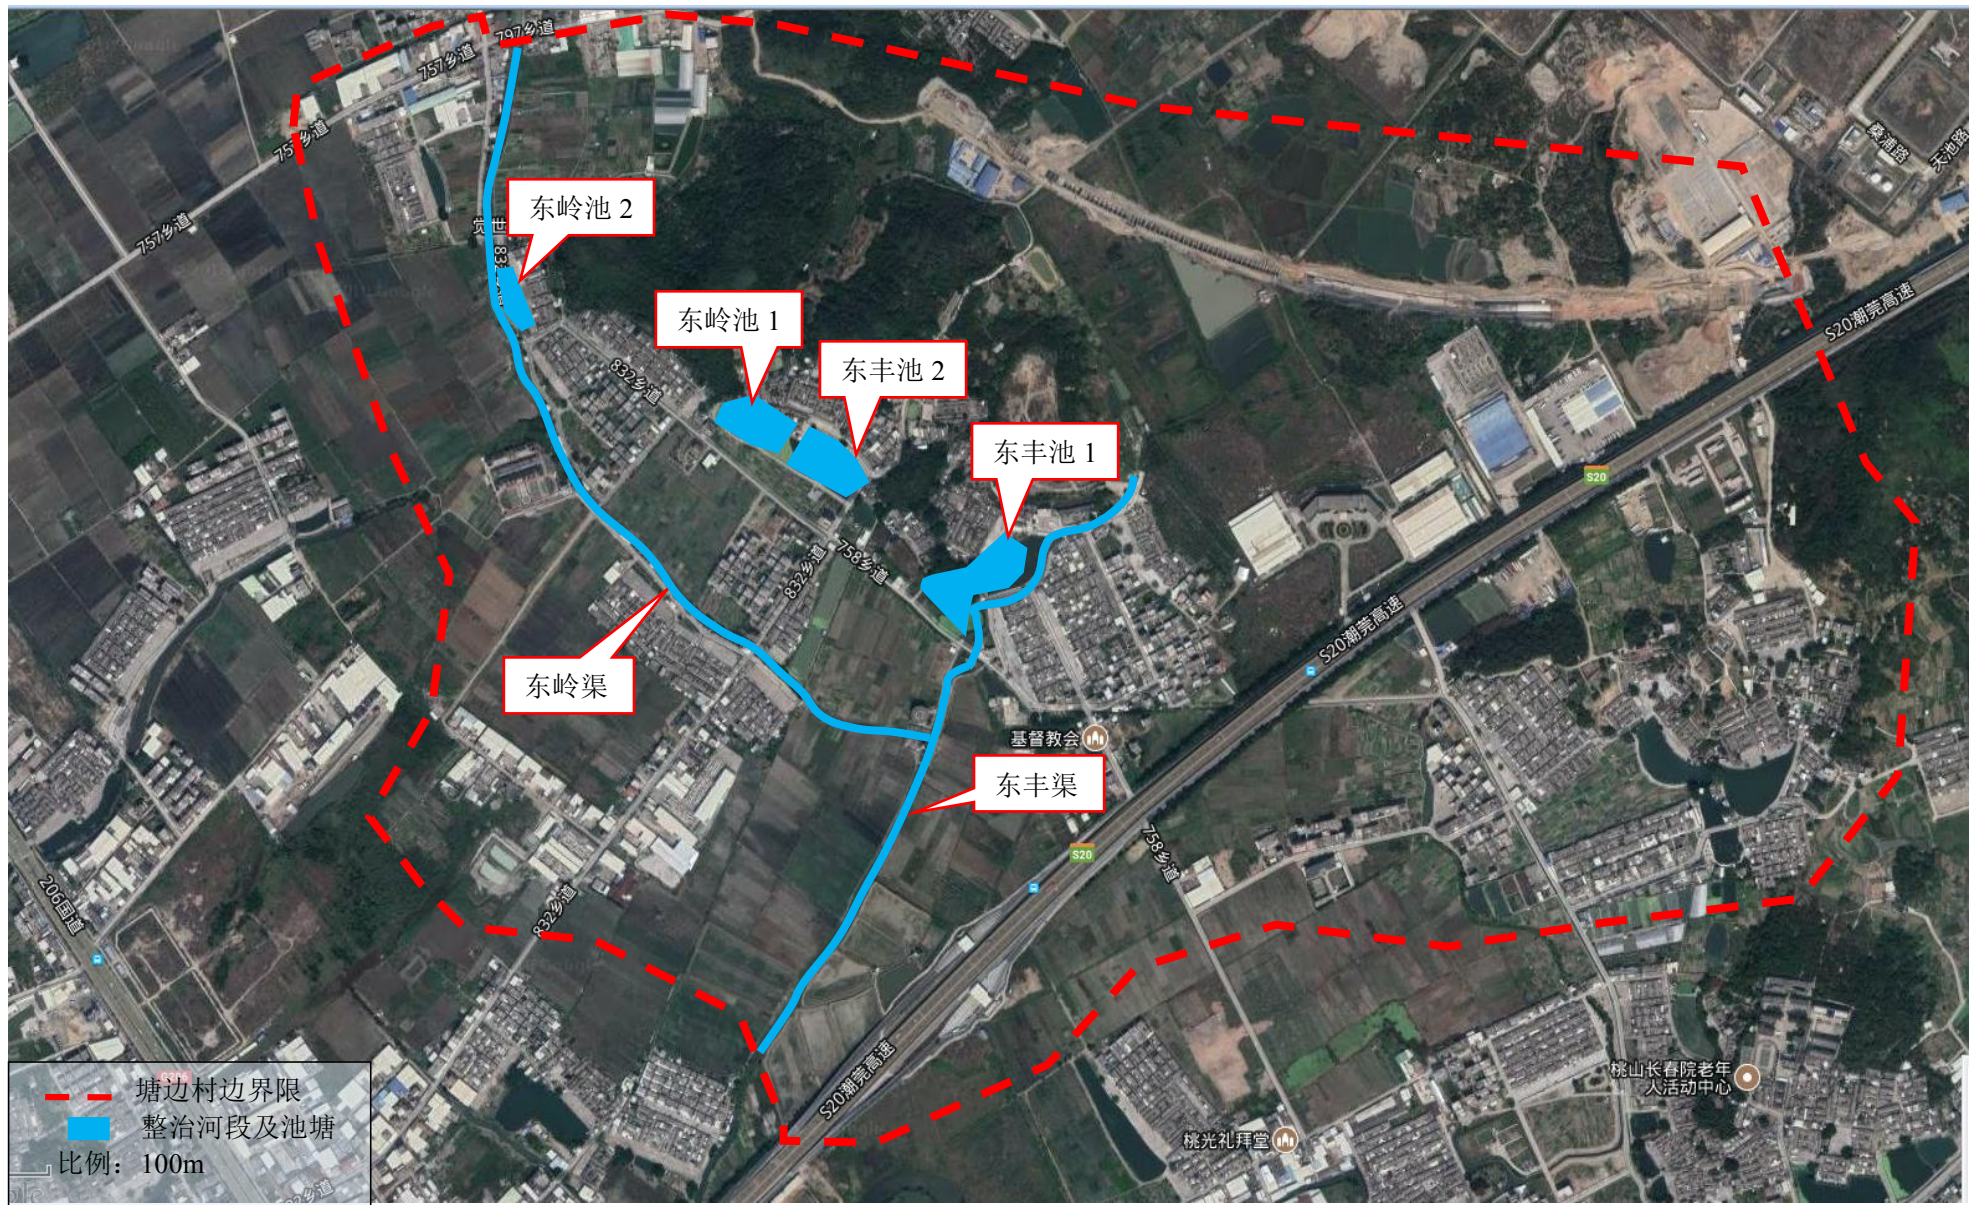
797乡道
757乡道
757乡道
757乡道
东岭池 2
832乡道
东岭池 1
东丰池 2
832乡道
东丰池 1
758乡道
832乡道
东岭渠
基督教会
东丰渠
S20潮莞高速
S20
S20潮莞高速
S20
758乡道
206国道
832乡道
S20潮莞高速
桃山长春院老年人活动中心
桃光礼拜堂
塘边村边界限
整治河段及池塘
比例：100m